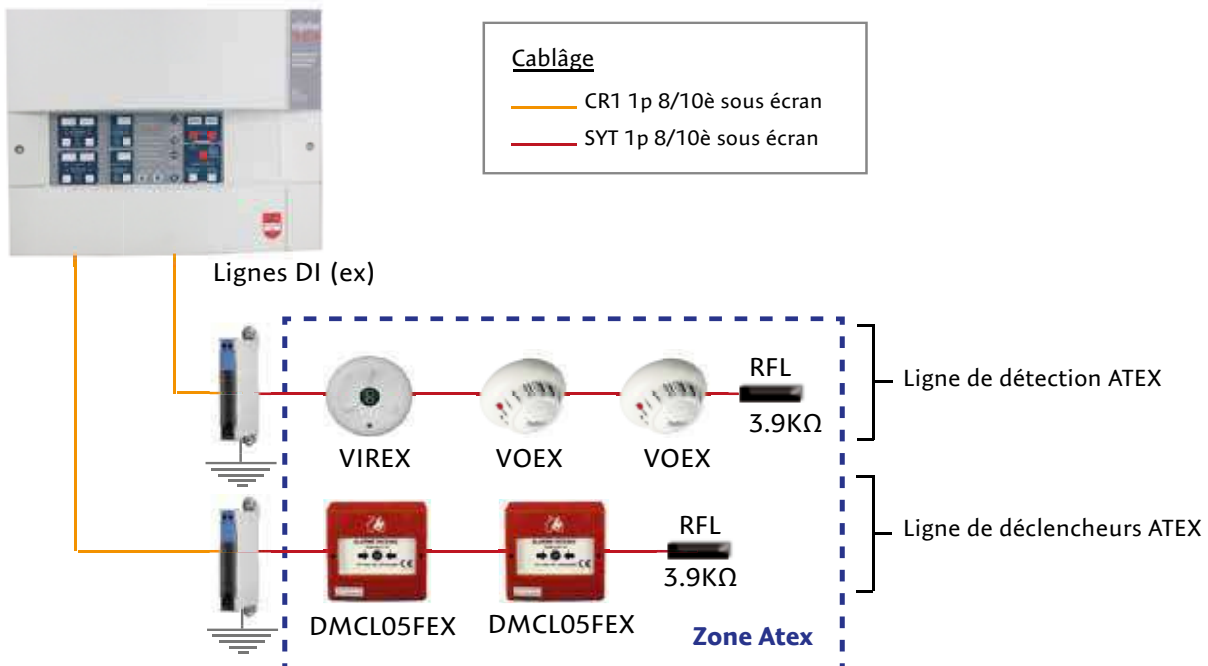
Cablâge

CR1 1p 8/10è sous écran

SYT 1p 8/10è sous écran

Lignes DI (ex)

RFL

3.9KΩ

Ligne de détection ATEX

VIREX

VOEX

VOEX

RFL

3.9KΩ

Ligne de déclencheurs ATEX

DMCL05FEX

DMCL05FEX

Zone Atex